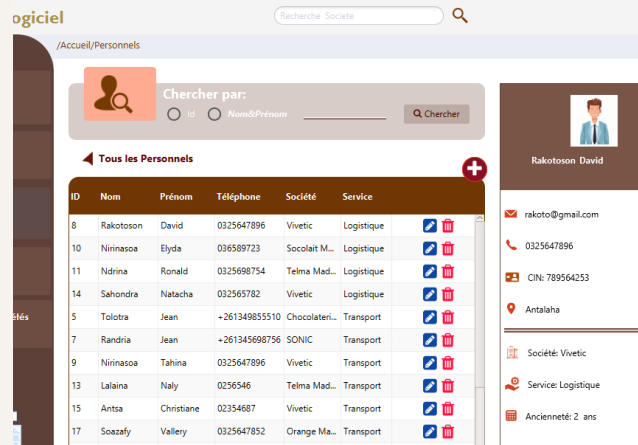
ogiciel

Recherche Societe

/Accueil/Personnels

étés

Chercher par:

Id

Nom&Prénom

Chercher

Tous les Personnels

| ID | Nom | Prénom | Téléphone | Société | Service |
|---|---|---|---|---|---|
| 8 | Rakotoson | David | 0325647896 | Vivetic | Logistique |
| 10 | Nirinasoa | Elyda | 036589723 | Socolait M... | Logistique |
| 11 | Ndrina | Ronald | 0325698754 | Telma Mad... | Logistique |
| 14 | Sahondra | Natacha | 032565782 | Vivetic | Logistique |
| 5 | Tolotra | Jean | +261349855510 | Chocolateri... | Transport |
| 7 | Randria | Jean | +261345698756 | SONIC | Transport |
| 9 | Nirinasoa | Tahina | 0325647896 | Vivetic | Transport |
| 13 | Lalaina | Naly | 0256546 | Telma Mad... | Transport |
| 15 | Antsa | Christiane | 02354687 | Vivetic | Transport |
| 17 | Soazafy | Vallery | 0325647852 | Orange Ma... | Transport |

Rakotoson David

rakoto@gmail.com

0325647896

CIN: 789564253

Antalaha

Société: Vivetic

Service: Logistique

Ancienneté: 2 ans